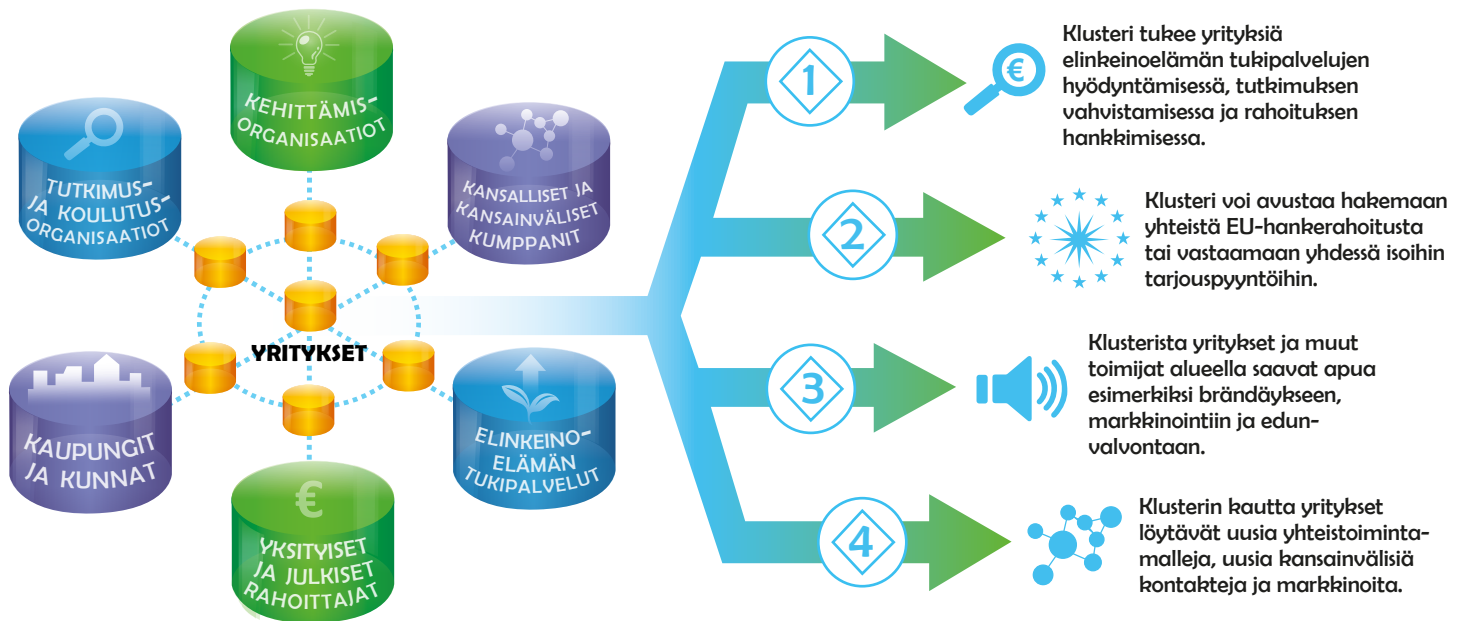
KEHITTÄMISORGANISAATIOT

TUTKIMUS- JA KOULUTUSORGANISAATIOT

KANSALLISET JA KANSAINVÄLISET KUMPPANIT

YRITYKSET

KAUPUNGIT JA KUNNAT

ELINKEINOELÄMÄN TUKIPALVELUT

€

YKSITYISET JA JULKISET RAHOITTAJAT

1

Klusteri tukee yrityksiä elinkeinoelämän tukipalvelujen hyödyntämisessä, tutkimuksen vahvistamisessa ja rahoituksen hankkimisessa.

2

Klusteri voi avustaa hakemaan yhteistä EU-hankerahoitusta tai vastaamaan yhdessä isoihin tarjouspyyntöihin.

3

Klusterista yritykset ja muut toimijat alueella saavat apua esimerkiksi brändäykseen, markkinointiin ja edunvalvontaan.

4

Klusterin kautta yritykset löytävät uusia yhteistoimintamalleja, uusia kansainvälisiä kontakteja ja markkinoita.